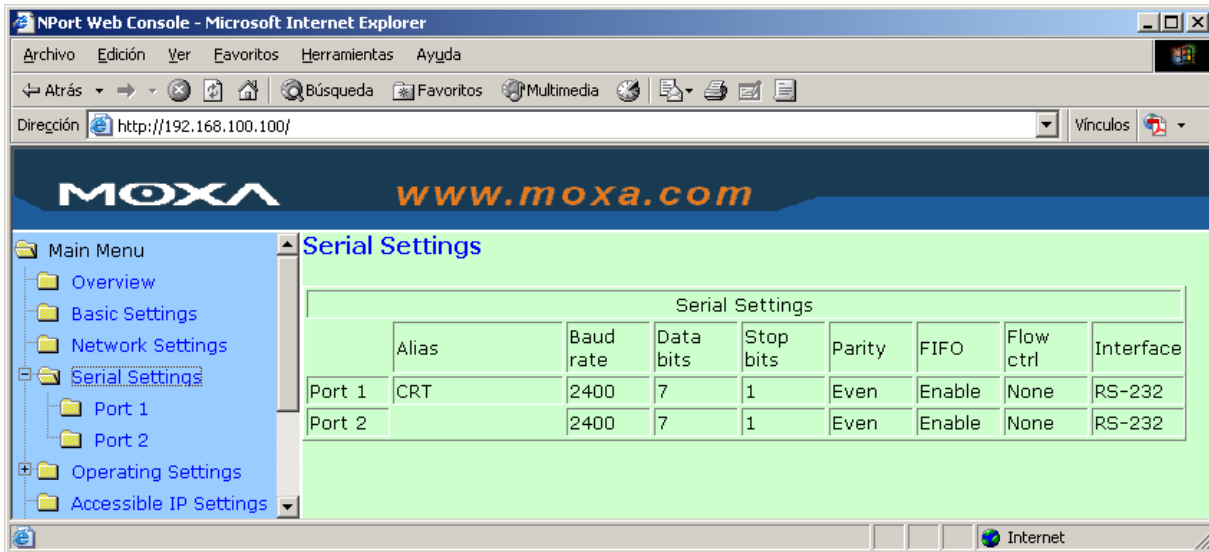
NPort Web Console - Microsoft Internet Explorer

Archivo Edición Ver Favoritos Herramientas Ayuda

Atrás Búsqueda Favoritos Multimedia

Dirección http://192.168.100.100/ Vínculos

MOXA www.moxa.com

Main Menu
Overview
Basic Settings
Network Settings
Serial Settings
Port 1
Port 2
Operating Settings
Accessible IP Settings

Serial Settings

| Serial Settings | | | | | | | | |
|---|---|---|---|---|---|---|---|---|
| | Alias | Baud rate | Data bits | Stop bits | Parity | FIFO | Flow ctrl | Interface |
| Port 1 | CRT | 2400 | 7 | 1 | Even | Enable | None | RS-232 |
| Port 2 | | 2400 | 7 | 1 | Even | Enable | None | RS-232 |

Internet